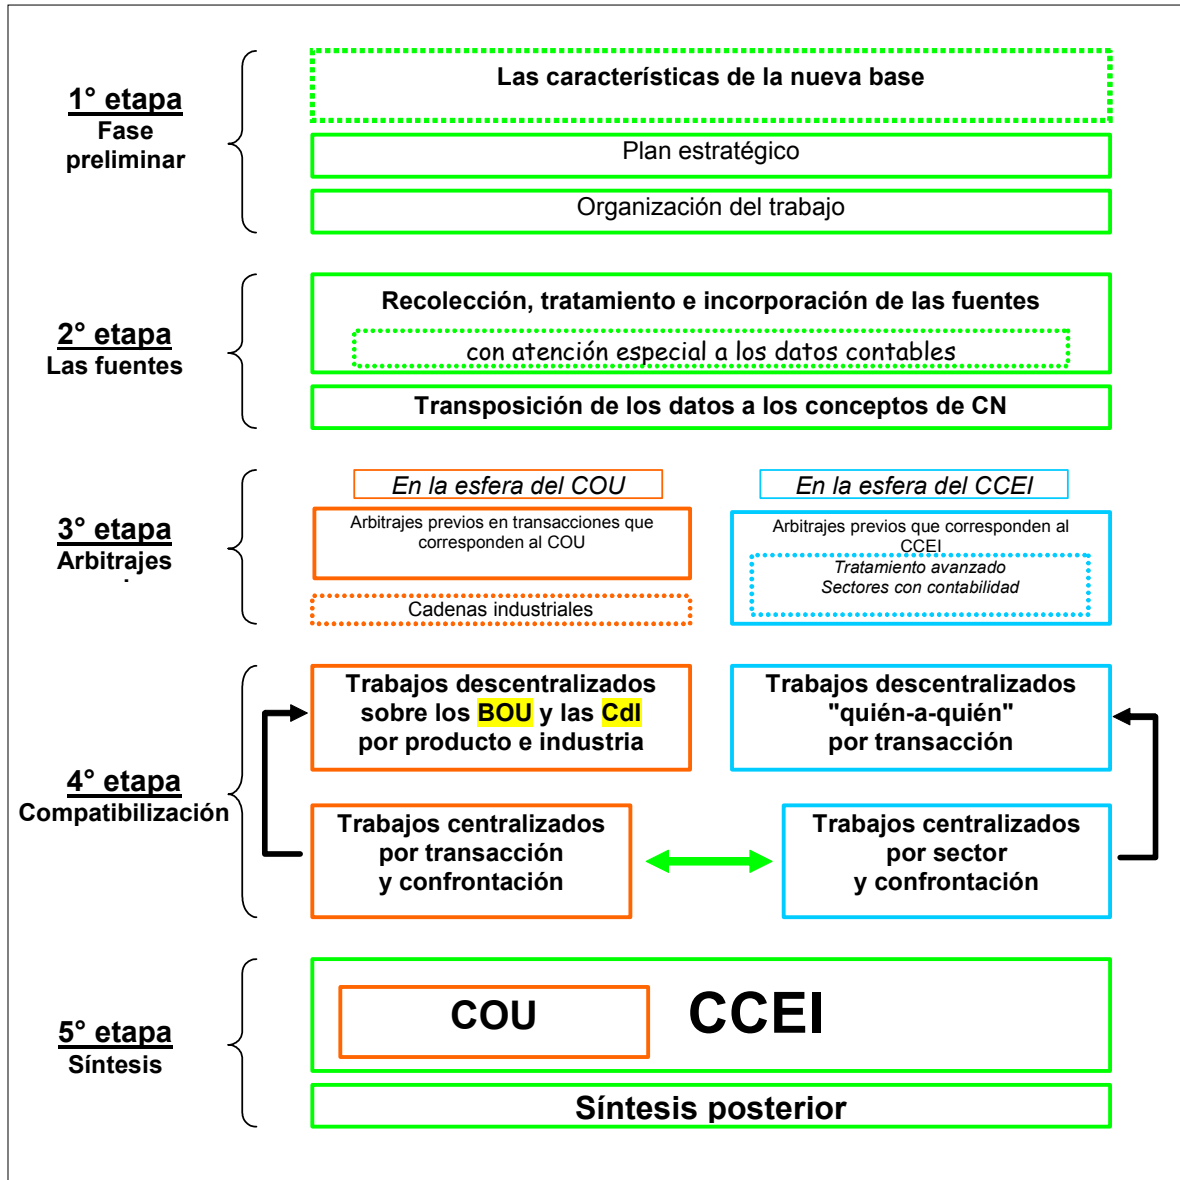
1° etapa
Fase preliminar

Las características de la nueva base

Plan estratégico

Organización del trabajo

2° etapa
Las fuentes

Recolección, tratamiento e incorporación de las fuentes

con atención especial a los datos contables

Transposición de los datos a los conceptos de CN

3° etapa
Arbitrajes

En la esfera del COU

Arbitrajes previos en transacciones que corresponden al COU

Cadenas industriales

En la esfera del CCEI

Arbitrajes previos que corresponden al CCEI

Tratamiento avanzado
Sectores con contabilidad

4° etapa
Compatibilización

Trabajos descentralizados sobre los BOU y las CdI por producto e industria

Trabajos descentralizados "quién-a-quién" por transacción

Trabajos centralizados por transacción y confrontación

Trabajos centralizados por sector y confrontación

5° etapa
Síntesis

COU

CCEI

Síntesis posterior